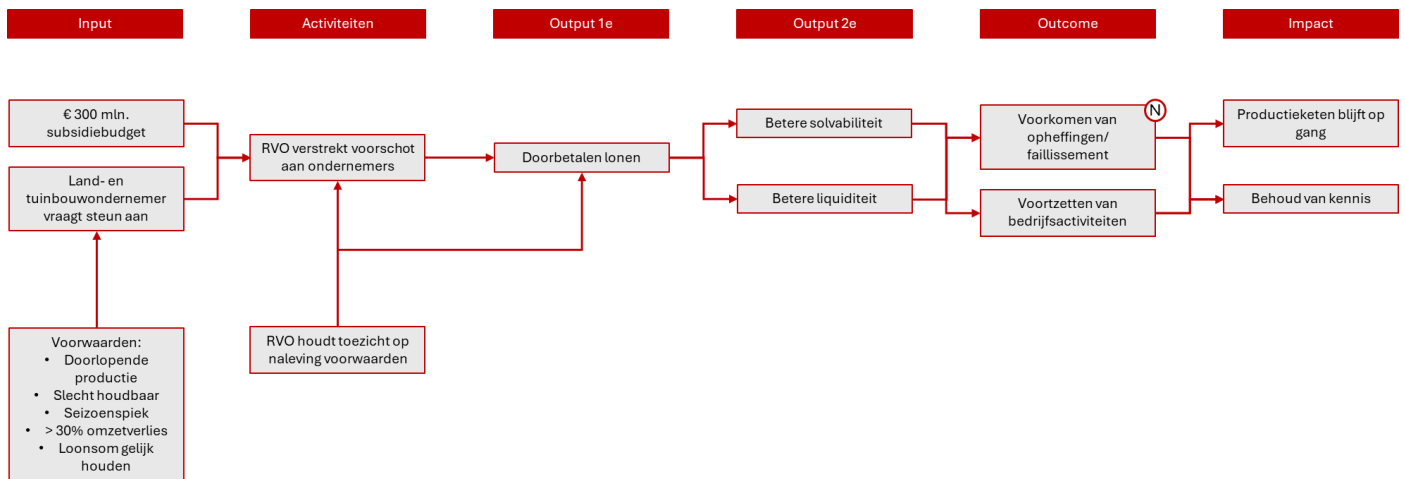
Input

Activiteiten

Output 1e

Output 2e

Outcome

Impact

€ 300 mln. subsidiebudget

Land- en tuinbouwondernemer vraagt steun aan

Voorwaarden:
• Doorlopende productie
• Slecht houdbaar
• Seizoenspiek
• > 30% omzetverlies
• Loonsom gelijk houden

RVO verstrekt voorschot aan ondernemers

RVO houdt toezicht op naleving voorwaarden

Doorbetalen lonen

Betere solvabiliteit

Betere liquiditeit

N

Voorkomen van opheffingen/ faillissement

Voortzetten van bedrijfsactiviteiten

Productieketen blijft op gang

Behoud van kennis